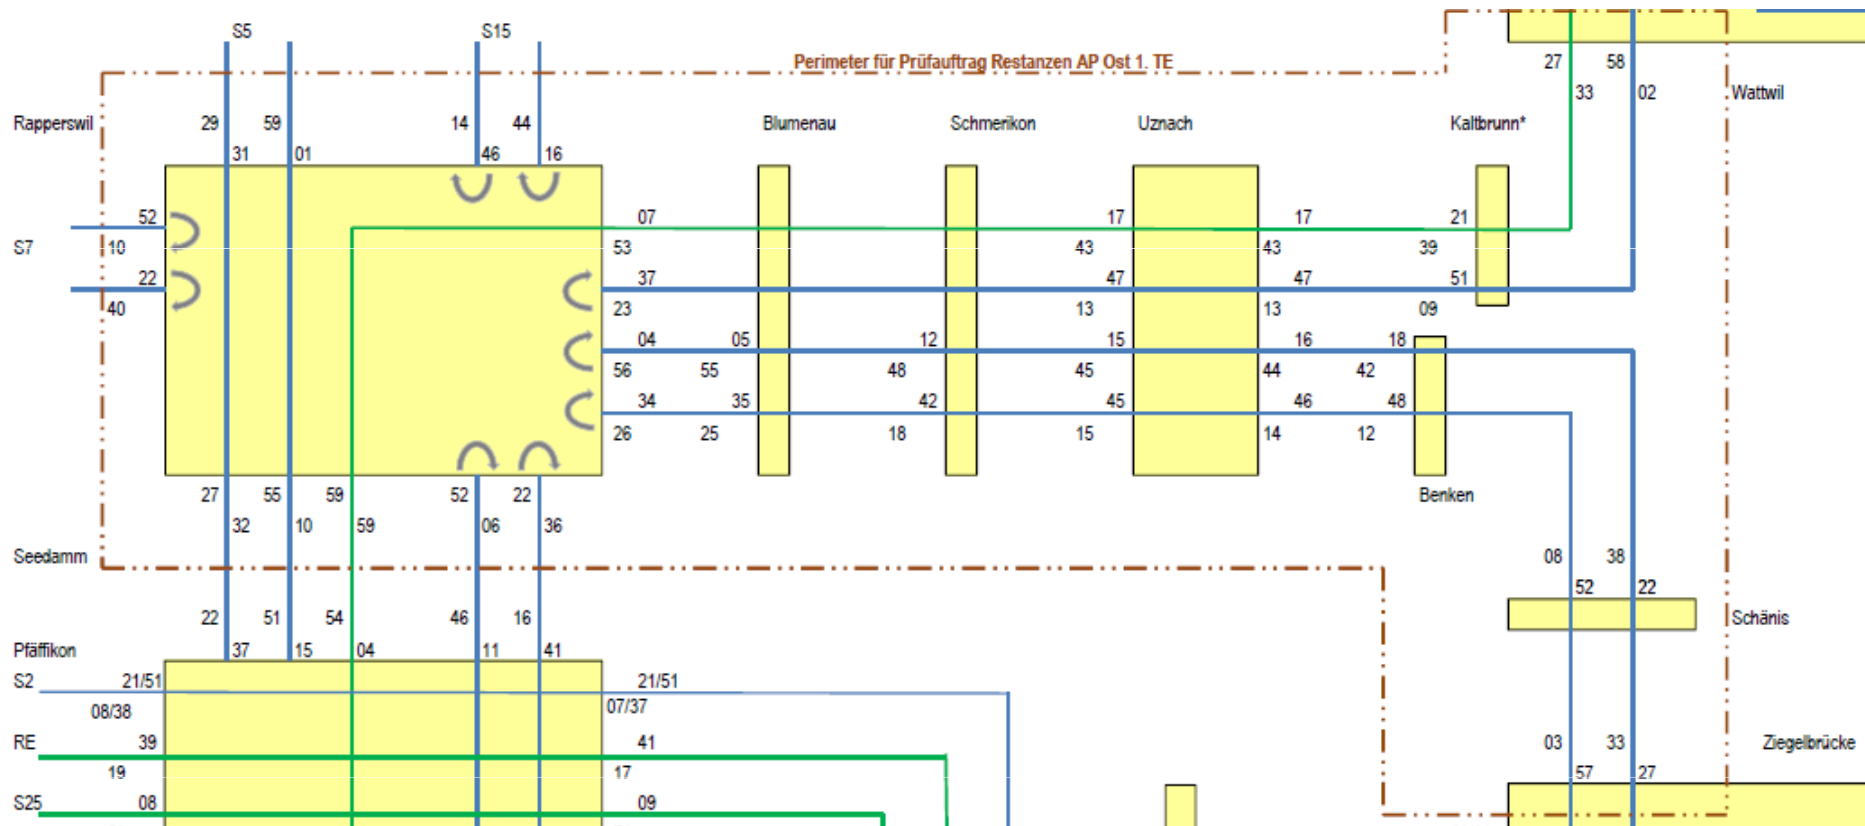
S5
S15
Perimeter für Prüfauftrag Restanzen AP Ost 1. TE
27 58
33 02
Wattwil
Rapperswil
29 59
31 01
14 44
46 16
Blumenau
Schmerikon
Uznach
Kaltbrunn*
52
S7
10
22
40
07
53
37
23
04 05
56 55
34 35
26 25
12
48
42
18
17
43
47
13
15
45
45
15
17
43
47
13
16
44
46
14
21
39
51
09
18
42
48
12
Benken
27 55 59 52 22
32 10 59 06 36
Seedamm
08 38
52 22
Schänis
22 51 54 46 16
Pfäffikon
37 15 04 11 41
S2
21/51
08/38
RE
39
19
S25
08
21/51
07/37
41
17
09
03 33
57 27
Ziegelbrücke